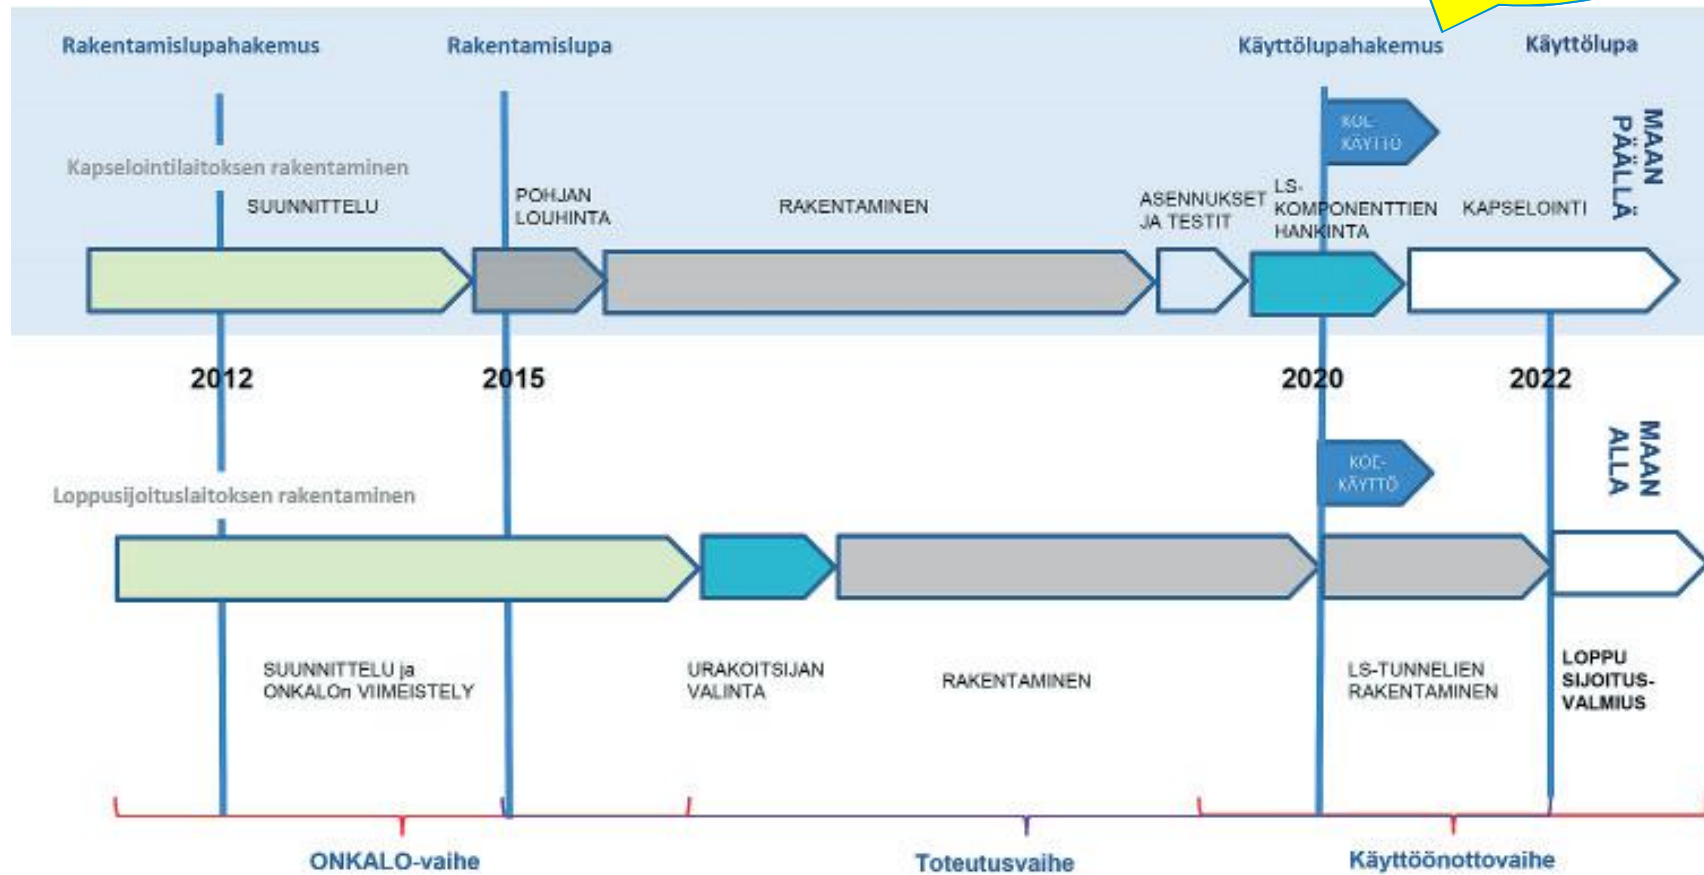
Rakentamislupahakemus

Rakentamislupa

Käyttölupahakemus

Käyttölupa

KOE-KÄYTTÖ

MAAN PÄÄLLÄ

Kapselointilaitoksen rakentaminen

SUUNNITTELU

POHJAN LOUHINTA

RAKENTAMINEN

ASENNUKSET JA TESTIT

LS-KOMPONENTTIEN HANKINTA

KAPSELOINTI

2012

2015

2020

2022

KOE-KÄYTTÖ

MAAN ALLA

Loppusijoituslaitoksen rakentaminen

SUUNNITTELU ja ONKALOn VIIMEISTELY

URAKOITSIJAN VALINTA

RAKENTAMINEN

LS-TUNNELIEN RAKENTAMINEN

LOPPU SIJOITUS-VALMIUS

ONKALO-vaihe

Toteutusvaihe

Käyttöönottovaihe